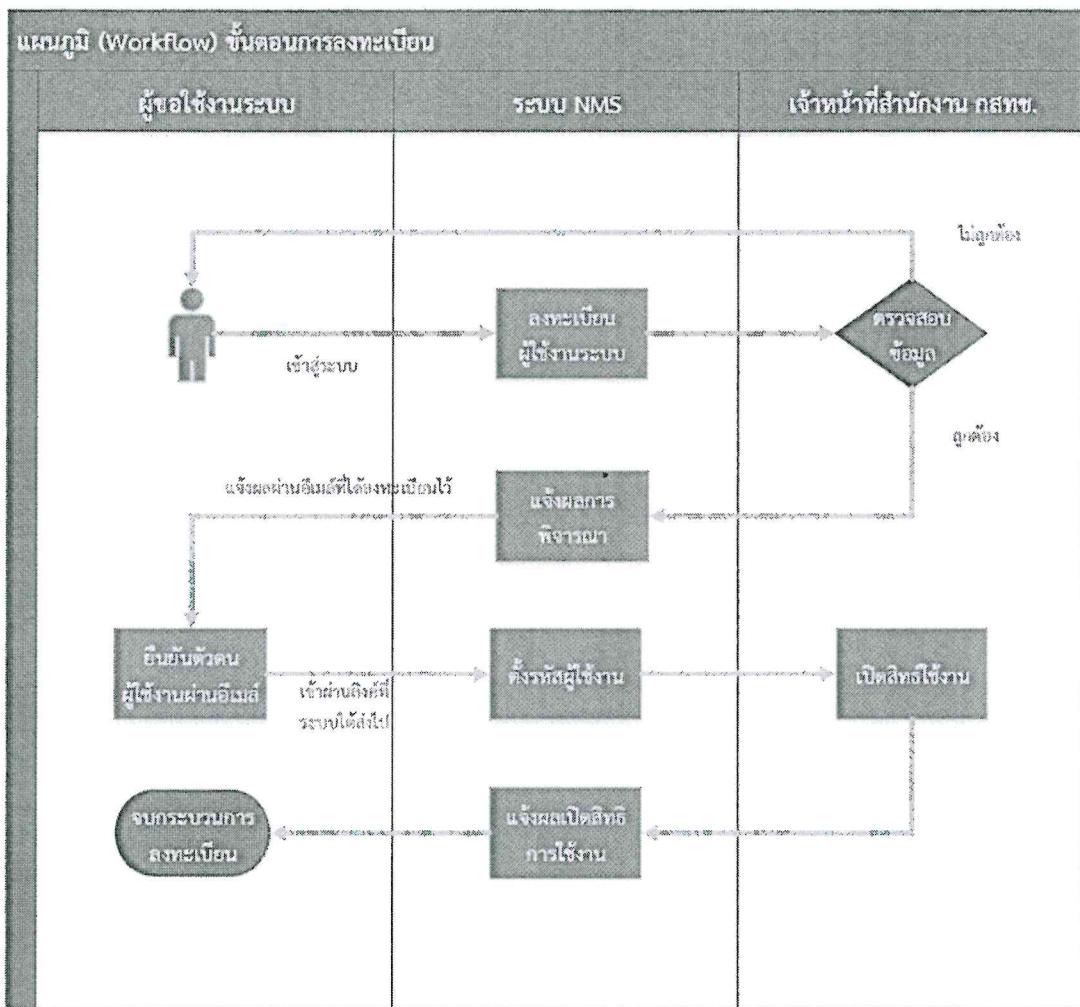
แผนภูมิ (Workflow) ขั้นตอนการลงทะเบียน

ผู้ขอใช้งานระบบ

ระบบ NMS

เจ้าหน้าที่สำนักงาน กสทช.

ไม่ถูกต้อง

ลงทะเบียน ผู้ใช้งานระบบ

ตรวจสอบ ข้อมูล

เข้าสู่ระบบ

ถูกต้อง

แจ้งผลผ่านอีเมล์ที่ได้ลงทะเบียนไว้

แจ้งผลการ พิจารณา

ยืนยันตัวตน ผู้ใช้งานผ่านอีเมล์

เข้าผ่านลิงค์ที่ ระบบได้ส่งไป

ตั้งรหัสผู้ใช้งาน

เปิดสิทธิใช้งาน

จบกระบวนการ ลงทะเบียน

แจ้งผลเปิดสิทธิ การใช้งาน